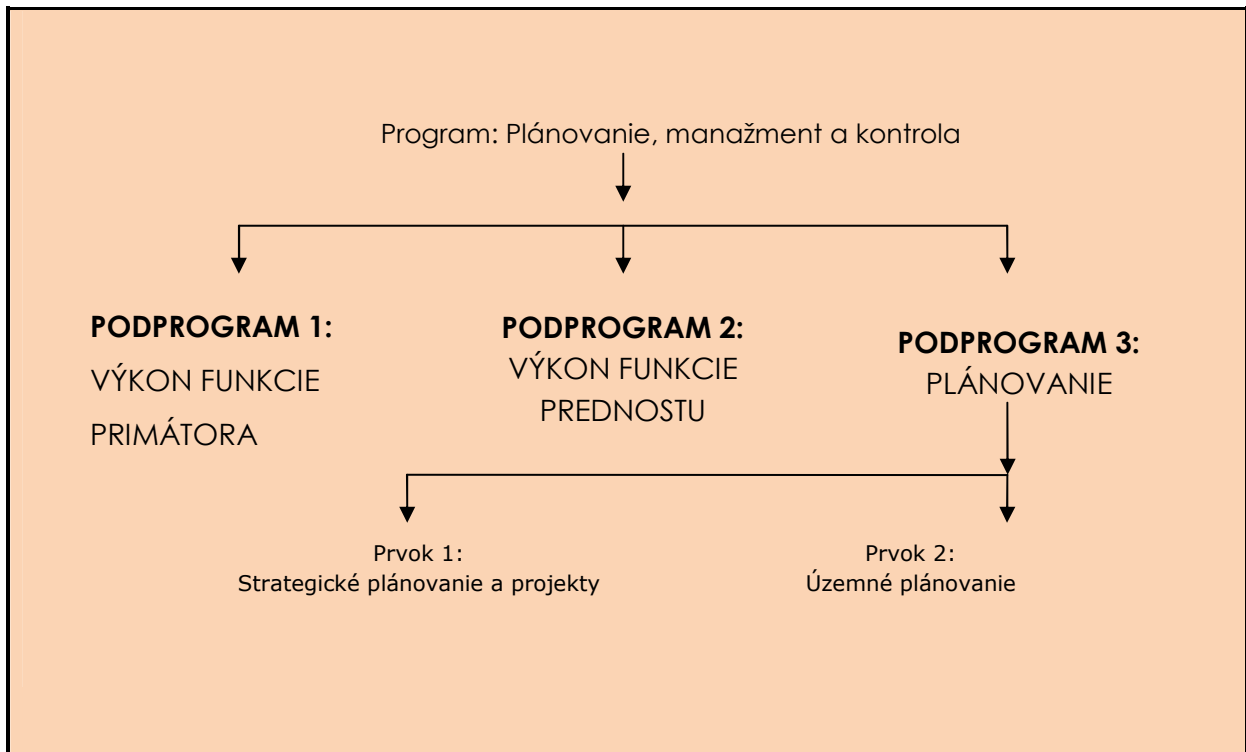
Program: Plánovanie, manažment a kontrola

**PODPROGRAM 1:**
VÝKON FUNKCIE PRIMÁTORA

**PODPROGRAM 2:**
VÝKON FUNKCIE PREDNOSTU

**PODPROGRAM 3:**
PLÁNOVANIE

Prvok 1:
Strategické plánovanie a projekty

Prvok 2:
Územné plánovanie